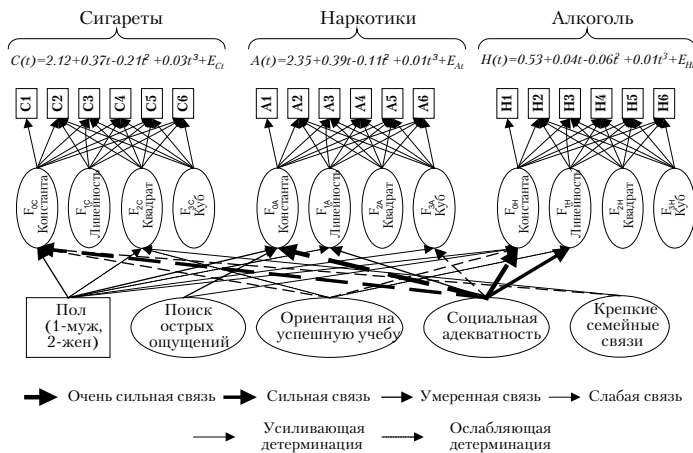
Сигареты

Наркотики

Алкоголь

$C(t)=2.12+0.37t-0.21t^2+0.03t^3+E_{Ct}$

$A(t)=2.35+0.39t-0.11t^2+0.01t^3+E_{At}$

$H(t)=0.53+0.04t-0.06t^2+0.01t^3+E_{Ht}$

C1 C2 C3 C4 C5 C6

A1 A2 A3 A4 A5 A6

H1 H2 H3 H4 H5 H6

$F_{0C}$ Константа

$F_{1C}$ Линейность

$F_{2C}$ Квадрат

$F_{3C}$ Куб

$F_{0A}$ Константа

$F_{1A}$ Линейность

$F_{2A}$ Квадрат

$F_{3A}$ Куб

$F_{0H}$ Константа

$F_{1H}$ Линейность

$F_{2H}$ Квадрат

$F_{3H}$ Куб

Пол (1-муж, 2-жен)

Поиск острых ощущений

Ориентация на успешную учебу

Социальная адекватность

Крепкие семейные связи

Очень сильная связь

Сильная связь

Умеренная связь

Слабая связь

Усиливающая детерминация

Ослабляющая детерминация